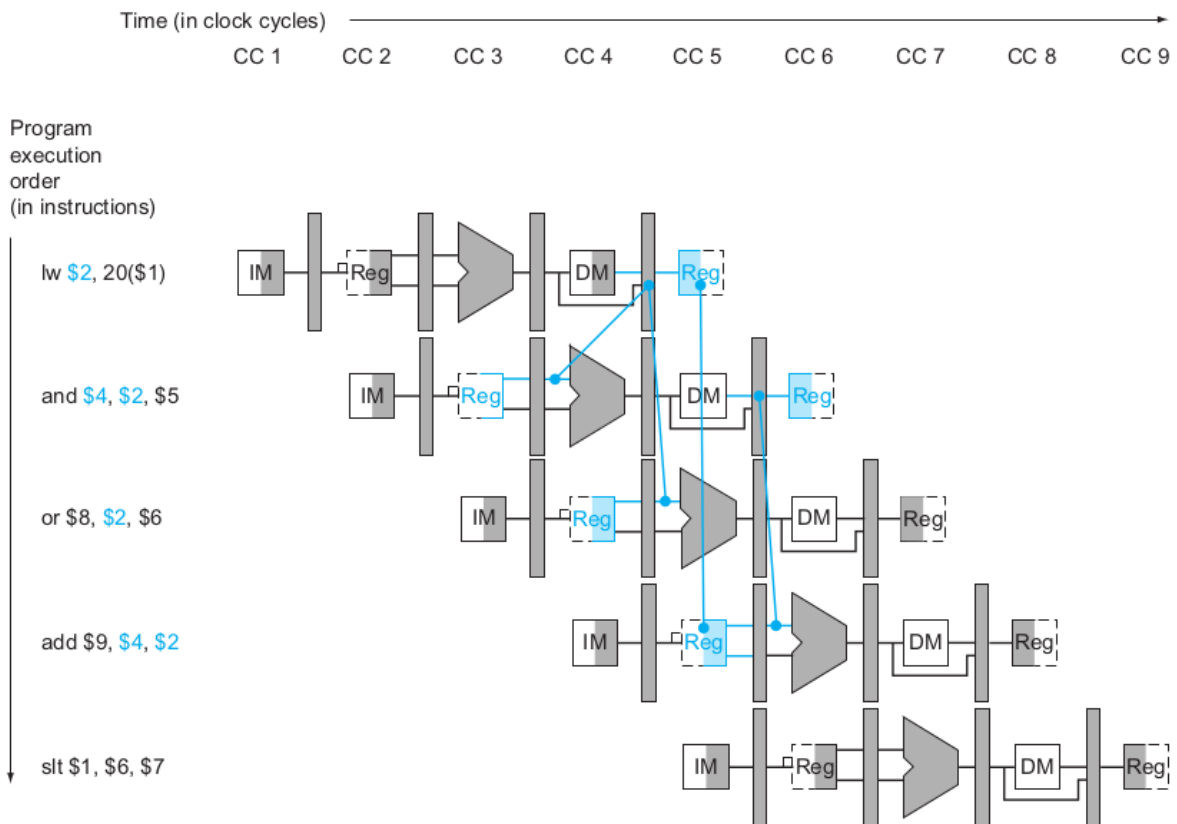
Time (in clock cycles)

CC 1 CC 2 CC 3 CC 4 CC 5 CC 6 CC 7 CC 8 CC 9

Program execution order (in instructions)

lw $2, 20($1)

IM Reg DM Reg

and $4, $2, $5

IM Reg DM Reg

or $8, $2, $6

IM Reg DM Reg

add $9, $4, $2

IM Reg DM Reg

slt $1, $6, $7

IM Reg DM Reg